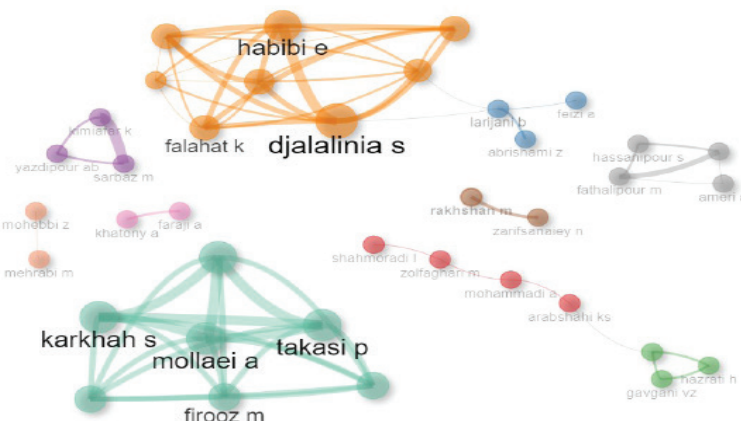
habibi e
falahat k
djalalinia s
larijani b
feizi a
abrishami z
kimiafar k
yazdipour ab
sarbaz m
hassanipour s
fathalipour m
ameri
rakhshan m
zarifsanaiey n
mohebbi z
khatony a
faraji a
mehrabi m
shahmoradi l
zolfaghari m
mohammadi a
arabshahi ks
karkhah s
mollaei a
takasi p
firooz m
hazrati h
gavgani vz